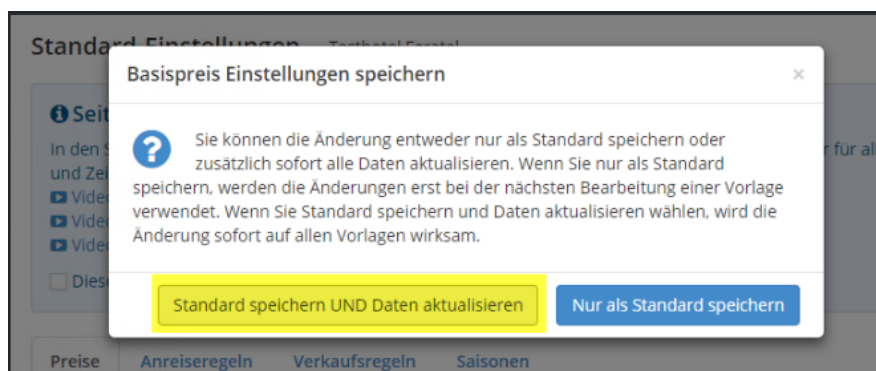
Standard-Einstellungen Testhotel Feratel

Seit
In den S
und Zei
Vide
Vide
Vide
Dies

r für al

Basispreis Einstellungen speichern ×

Sie können die Änderung entweder nur als Standard speichern oder zusätzlich sofort alle Daten aktualisieren. Wenn Sie nur als Standard speichern, werden die Änderungen erst bei der nächsten Bearbeitung einer Vorlage verwendet. Wenn Sie Standard speichern und Daten aktualisieren wählen, wird die Änderung sofort auf allen Vorlagen wirksam.

Standard speichern UND Daten aktualisieren

Nur als Standard speichern

Preise Anreiseregeln Verkaufsregeln Saisonen